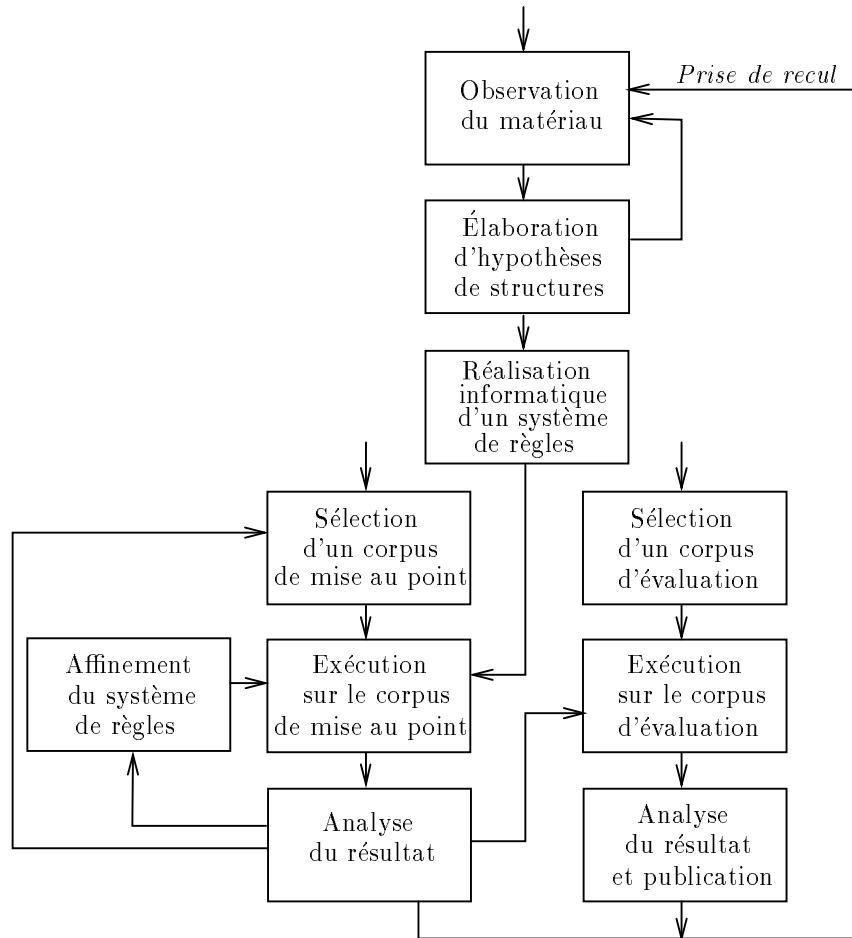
Prise de recul

Observation du matériau

Élaboration d'hypothèses de structures

Réalisation informatique d'un système de règles

Sélection d'un corpus de mise au point

Sélection d'un corpus d'évaluation

Affinement du système de règles

Exécution sur le corpus de mise au point

Exécution sur le corpus d'évaluation

Analyse du résultat

Analyse du résultat et publication